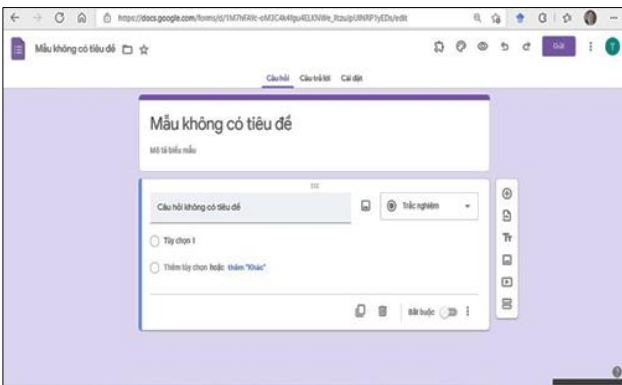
https://docs.google.com/forms/d/1M7hFAVc-oM3C4k4fgu4ELKNWe_ltzuipU8NRP1yEDs/edit

Mẫu không có tiêu đề

Gửi

T

Câu hỏi Câu trả lời Cài đặt

Mẫu không có tiêu đề

Mô tả biểu mẫu

Câu hỏi không có tiêu đề

Trắc nghiệm

Tùy chọn 1

Thêm tùy chọn hoặc thêm "Khác"

Bắt buộc